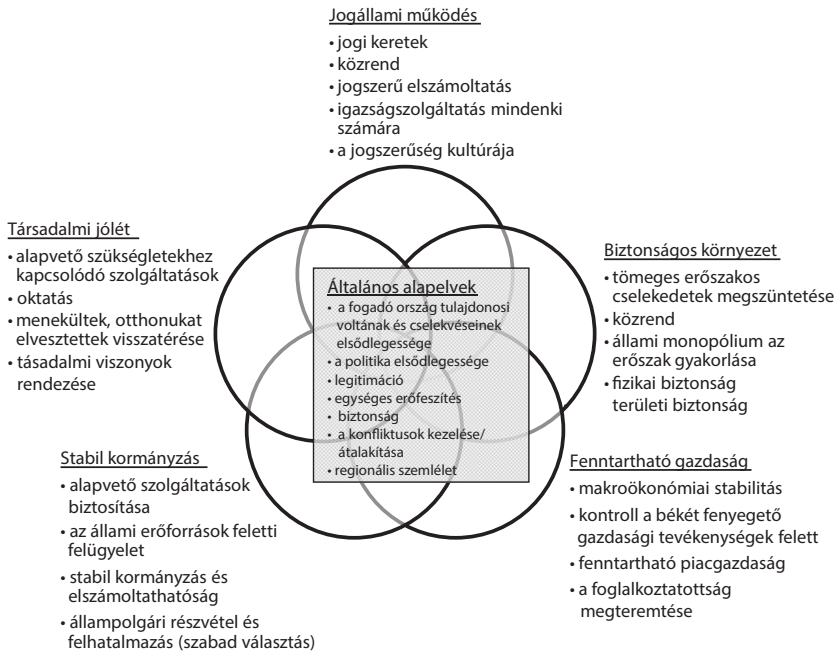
Jogállami működés
• jogi keretek
• közrend
• jogszerű elszámoltatás
• igazságszolgáltatás mindenki számára
• a jogszerűség kultúrája

Társadalmi jólét
• alapvető szükségletekhez kapcsolódó szolgáltatások
• oktatás
• menekültek, otthonukat elvesztettek visszatérése
• tásadalmi viszonyok rendezése

Biztonságos környezet
• tömeges erőszakos cselekedetek megszüntetése
• közrend
• állami monopólium az erőszak gyakorlása
• fizikai biztonság területi biztonság

Általános alapelvek
• a fogadó ország tulajdonosi voltának és cselekvéseinek elsődlegessége
• a politika elsődlegessége
• legitimáció
• egységes erőfeszítés
• biztonság
• a konfliktusok kezelése/átalakítása
• regionális szemlélet

Stabil kormányzás
• alapvető szolgáltatások biztosítása
• az állami erőforrások feletti felügyelet
• stabil kormányzás és elszámoltathatóság
• állampolgári részvétel és felhatalmazás (szabad választás)

Fenntartható gazdaság
• makroökonómiai stabilitás
• kontroll a békét fenyegető gazdasági tevékenységek felett
• fenntartható piacgazdaság
• a foglalkoztatottság megteremtése